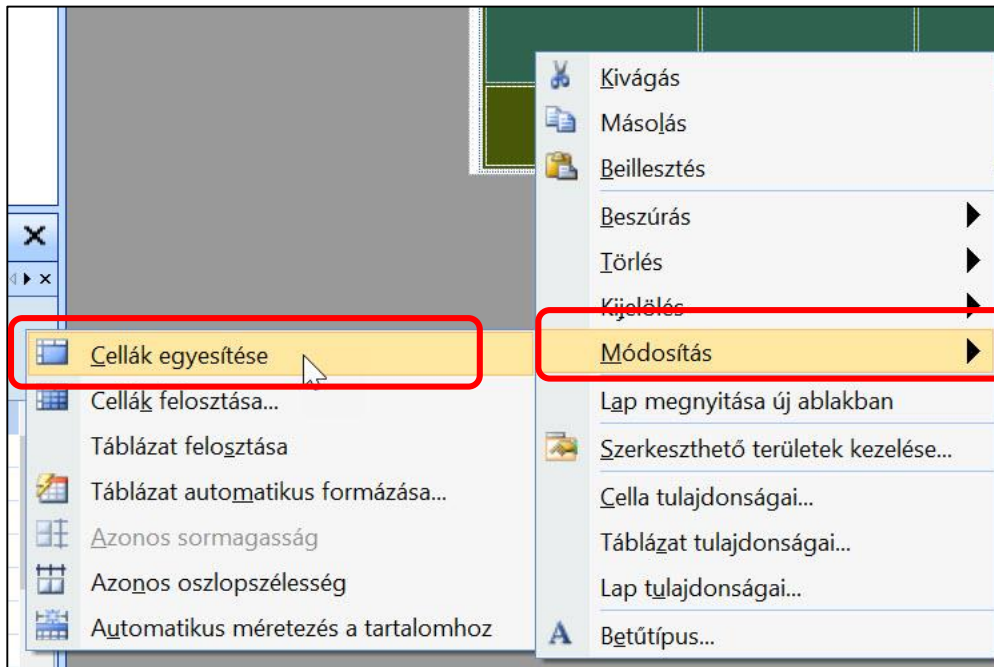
Kivágás
Másolás
Beillesztés
Beszúrás
Törlés
Kijelölés
Módosítás
Lap megnyitása új ablakban
Szerkeszthető területek kezelése...
Cella tulajdonságai...
Táblázat tulajdonságai...
Lap tulajdonságai...
Betűtípus...

Cellák egyesítése
Cellák felosztása...
Táblázat felosztása
Táblázat automatikus formázása...
Azonos sormagasság
Azonos oszlopszélesség
Automatikus méretezés a tartalomhoz